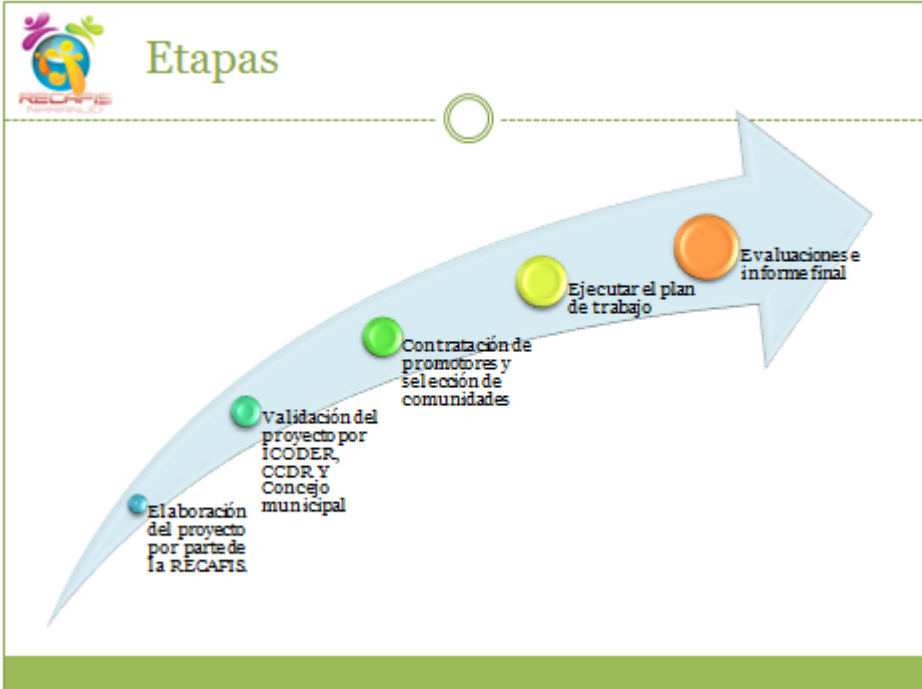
RECAFIS
NARANJO

Etapas

Elaboración del proyecto por parte de la RECAFIS.

Validación del proyecto por ICODER, CCDR Y Concejo municipal

Contratación de promotores y selección de comunidades

Ejecutar el plan de trabajo

Evaluaciones e informe final